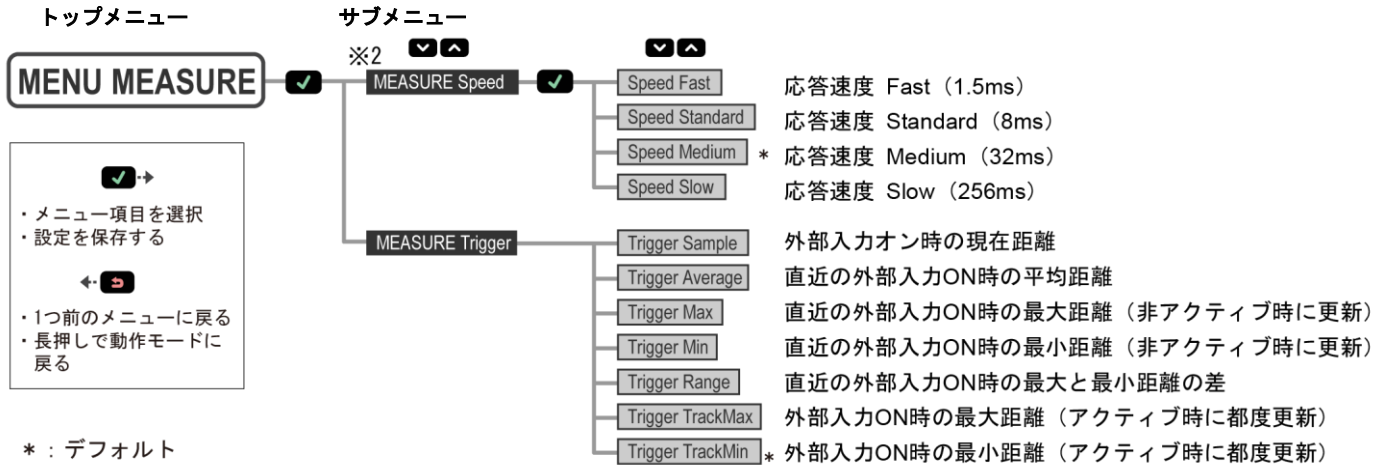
トップメニュー

サブメニュー

MENU MEASURE

※2

MEASURE Speed

Speed Fast
応答速度 Fast（1.5ms）

Speed Standard
応答速度 Standard（8ms）

Speed Medium
＊ 応答速度 Medium（32ms）

Speed Slow
応答速度 Slow（256ms）

MEASURE Trigger

Trigger Sample
外部入力オン時の現在距離

Trigger Average
直近の外部入力ON時の平均距離

Trigger Max
直近の外部入力ON時の最大距離（非アクティブ時に更新）

Trigger Min
直近の外部入力ON時の最小距離（非アクティブ時に更新）

Trigger Range
直近の外部入力ON時の最大と最小距離の差

Trigger TrackMax
外部入力ON時の最大距離（アクティブ時に都度更新）

Trigger TrackMin
＊ 外部入力ON時の最小距離（アクティブ時に都度更新）

・メニュー項目を選択
・設定を保存する

・1つ前のメニューに戻る
・長押しで動作モードに戻る

＊：デフォルト